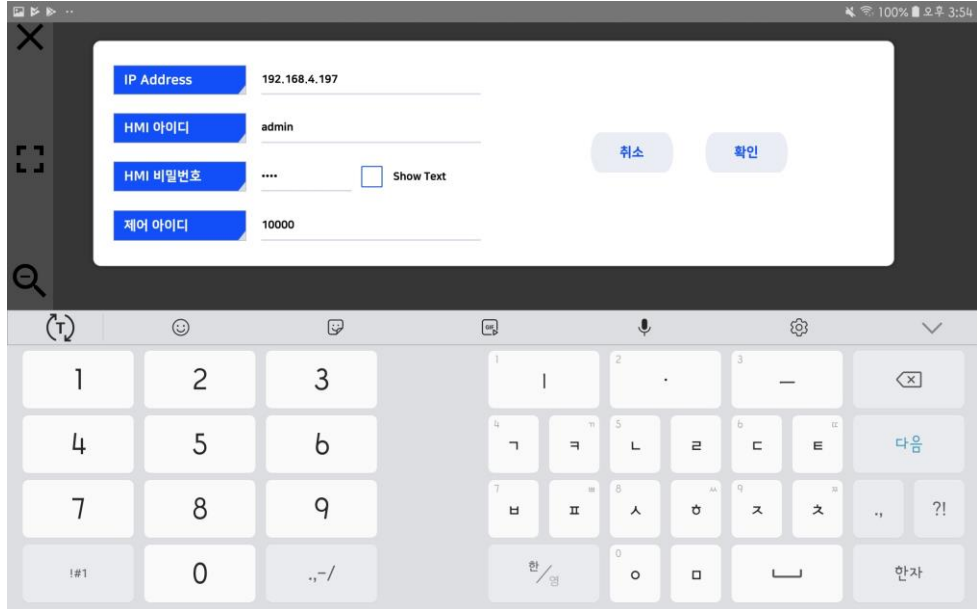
100% 오후 3:54

IP Address 192.168.4.197
HMI 아이디 admin
HMI 비밀번호 •••• Show Text
제어 아이디 10000

취소 확인

1 2 3
4 5 6
7 8 9
!#1 0 .,-/

1 ㅣ 2 · 3 ㅡ
4 ㄱ ㅋ ㄲ 5 ㄴ ㄹ 6 ㄷ ㅌ ㄸ
7 ㅂ ㅍ ㅃ 8 ㅅ ㅎ ㅆ 9 ㅈ ㅊ ㅉ
한/영 0 ㅇ ㅁ

다음
., ?!
한자